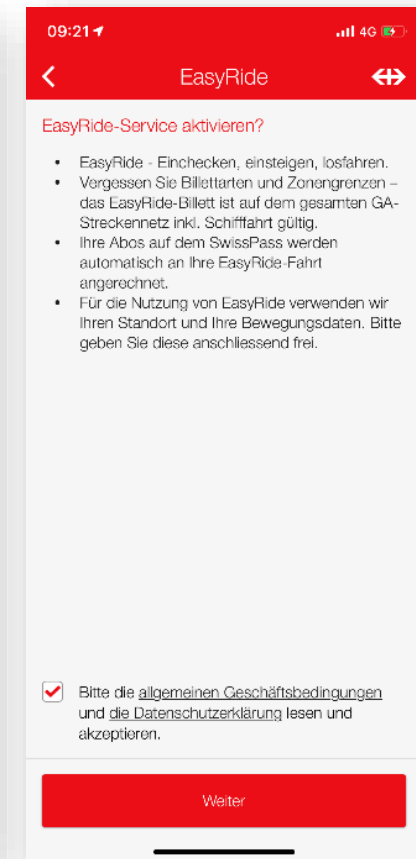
09:21 4G

EasyRide

EasyRide-Service aktivieren?

- EasyRide - Einchecken, einsteigen, losfahren.
- Vergessen Sie Billettarten und Zonengrenzen – das EasyRide-Billett ist auf dem gesamten GA-Streckennetz inkl. Schifffahrt gültig.
- Ihre Abos auf dem SwissPass werden automatisch an Ihre EasyRide-Fahrt angerechnet.
- Für die Nutzung von EasyRide verwenden wir Ihren Standort und Ihre Bewegungsdaten. Bitte geben Sie diese anschliessend frei.

Bitte die allgemeinen Geschäftsbedingungen und die Datenschutzerklärung lesen und akzeptieren.

Weiter